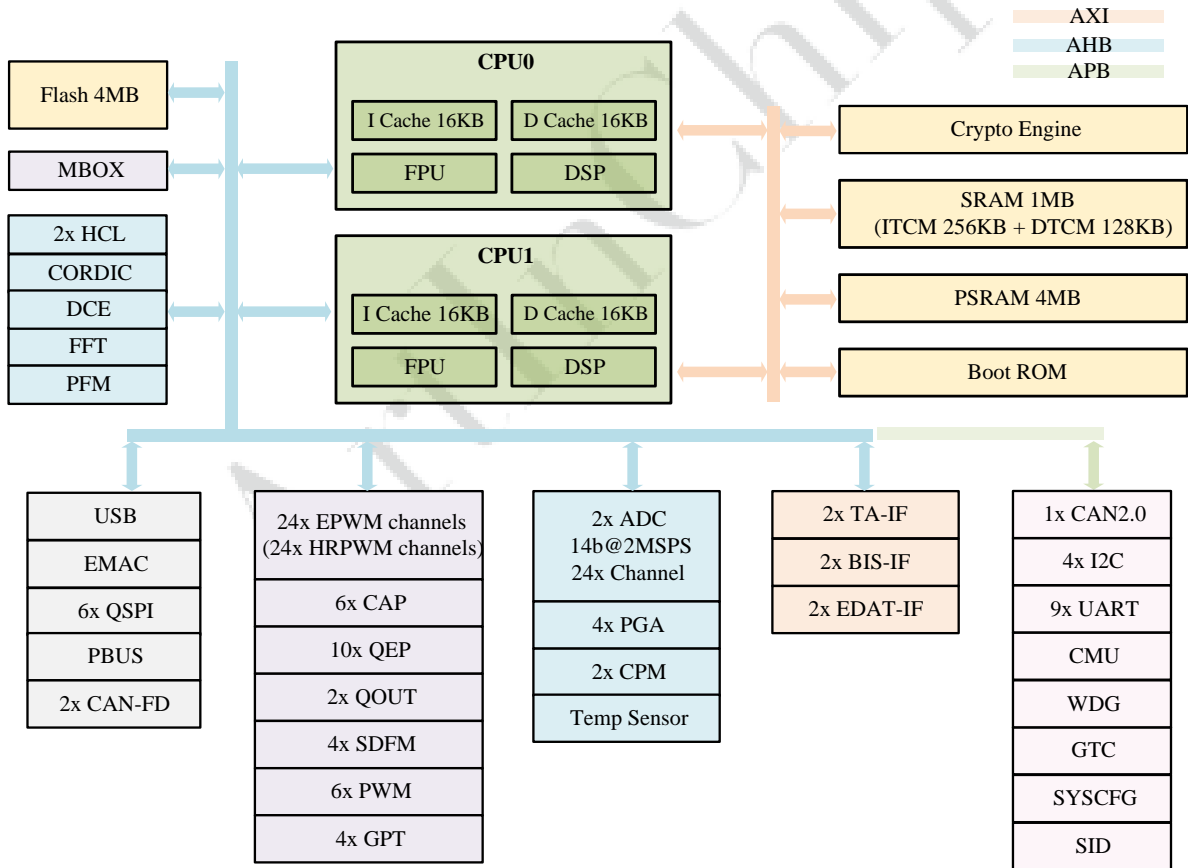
AXI
AHB
APB

Flash 4MB

MBOX

2x HCL
CORDIC
DCE
FFT
PFM

CPU0
I Cache 16KB
D Cache 16KB
FPU
DSP

CPU1
I Cache 16KB
D Cache 16KB
FPU
DSP

Crypto Engine

SRAM 1MB
(ITCM 256KB + DTCM 128KB)

PSRAM 4MB

Boot ROM

USB
EMAC
6x QSPI
PBUS
2x CAN-FD

24x EPWM channels
(24x HRPWM channels)
6x CAP
10x QEP
2x QOUT
4x SDFM
6x PWM
4x GPT

2x ADC
14b@2MSPS
24x Channel
4x PGA
2x CPM
Temp Sensor

2x TA-IF
2x BIS-IF
2x EDAT-IF

1x CAN2.0
4x I2C
9x UART
CMU
WDG
GTC
SYSCFG
SID